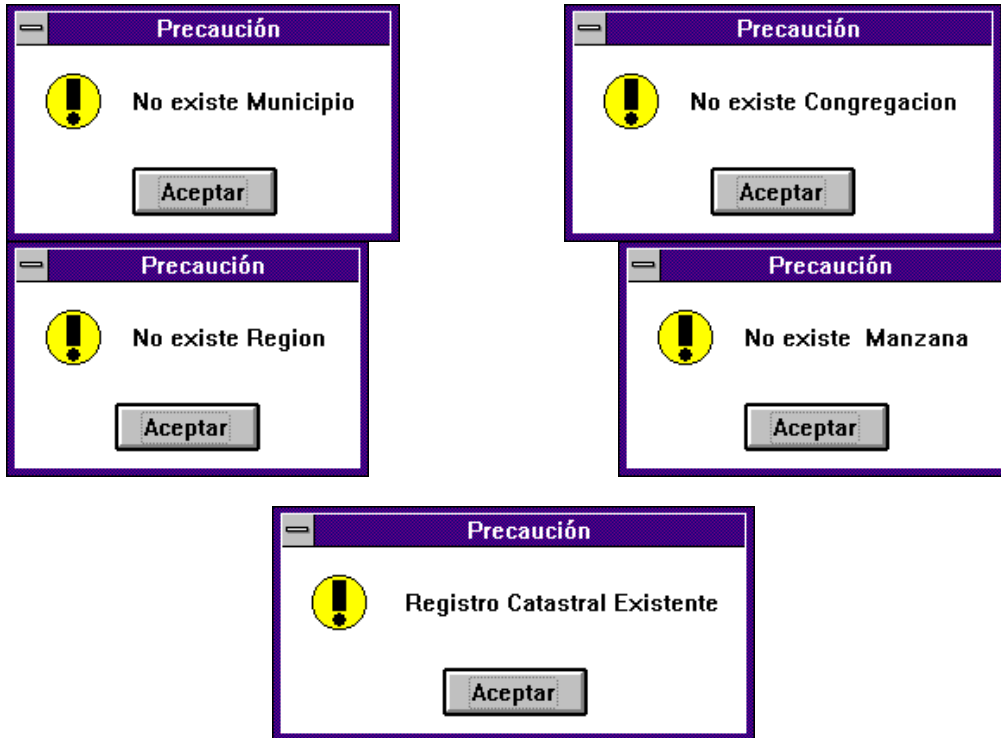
Precaución

No existe Municipio

Aceptar

Precaución

No existe Congregacion

Aceptar

Precaución

No existe Region

Aceptar

Precaución

No existe Manzana

Aceptar

Precaución

Registro Catastral Existente

Aceptar